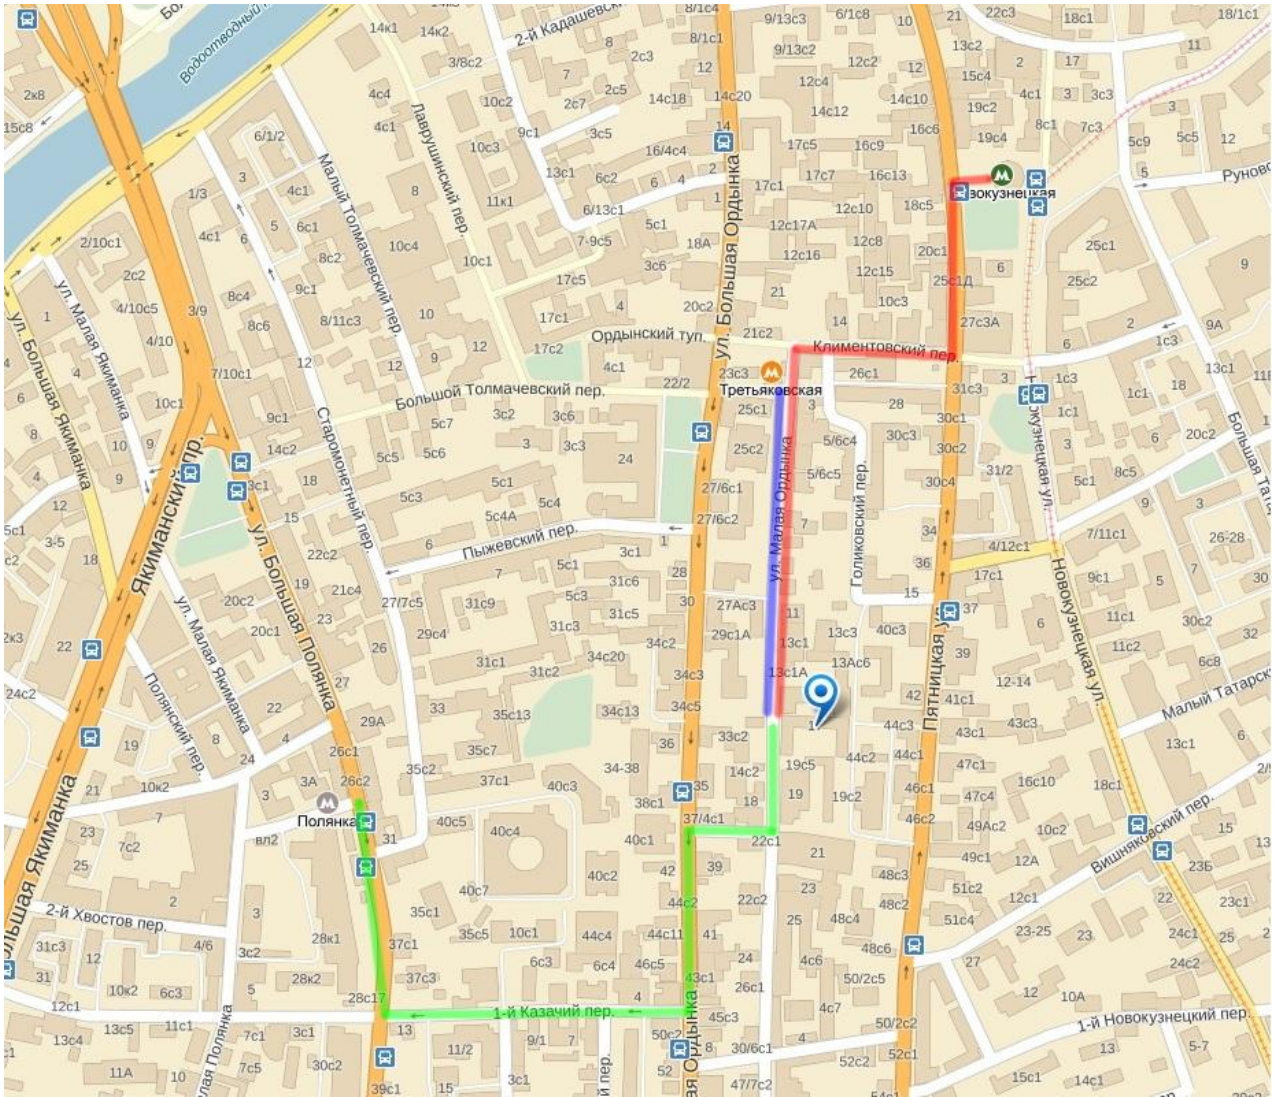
Водоотводный
2-й Кадашевский
14к1
14к2
3/8с2
8/1с4
8/1с1
9/13с3
6/1с8
10
21
22с3
18с1
18/1с1
2к8
15с8
4с4
4с1
Лаврушинский пер.
10с2
2с7
2с5
14с18
14с20
12
9/13с2
12с2
12с4
14с12
14с10
13с2
15с4
19с2
19с4
4с1
3
3с3
8с1
7с3
5с9
5с5
12
11
Руново
6/1/2
Малый Толмачевский пер.
10с3
9с1
3с5
16/4с4
17с5
16с9
16с6
Новокузнецкая
1/3
3
4с1
8
11к1
13с1
6с2
6
4
17с1
17с7
16с13
18с5
2/10с1
4с1
6
5
6с1
10с4
6/13с1
5с1
7-9с5
18А
12с17А
12с10
12с8
20с1
6
25с1
9
2с2
8с2
10с1
3с6
12с16
17с5
12с15
25с1Д
25с2
ул. Малая Якиманка
ул. Большая Якиманка
4/10с5
8с4
9с1
17с1
4
20с2
21
10с3
3/9
8с6
8/11с3
10
17с2
Ордынский туп.
21с2
14
27с3А
2
9А
1
4/10
12
9
4с1
22/2
23с3
Третьяковская
Климентовский пер.
26с1
6
1с3
7/10с1
10с1
Большой Толмачевский пер.
3с2
3с6
25с1
3
28
31с3
1с3
13с1
18
8
9с1
5с7
1с1
1с1
14с2
5с5
5с6
3
3с3
24
25с2
5/6с4
30с3
30с2
3
6
20с2
Большая Тат
Якиманский пр.
3с1
18
5с3
5с1
5с4
27/6с1
5/6с5
30с4
31/2
8с5
5с1
12
15
5с4А
27/6с2
ул. Малая Ордынка
Голиковский пер.
34
7/11с1
3
26-28
Пыжевский пер.
1
4/12с1
17с1
5с1
9с1
5
7
3-5
18
22с2
6
3с1
3с1
Старомонетный пер.
7
31с6
28
7
36
15
37
1
Новокузнецкая ул.
20с2
21с4
27/7с5
31с9
5с3
30
27Ас3
11
29с1А
13с3
40с3
11с1
30с2
32
2к3
22
20с1
23
29с4
31с3
31с5
34с2
13с1
13Ас6
39
6
11с2
6с8
Полянский пер.
ул. Малая Якиманка
26
31с1
31с2
34с20
34с3
13с1А
42
41с1
12-14
Малый Татарский
24с2
22
27
33
35с13
34с13
34с5
1
44с3
43с1
43с3
19
8
29А
36
33с2
44с2
44с1
47с1
13с1
Большая Якиманка
ул. Большая Полянка
4
26с1
35с7
37с1
34-38
14с2
19с5
16с10
18с1
21
10к2
3А
26с2
3
35с2
40с3
35
18
19
46с1
47с4
7
Полянка
38с1
19с2
49Ас2
10с2
23
31
40с5
40с4
40с1
37/4с1
22с1
46с2
Вишняковский пер.
7с2
вл2
21
49с1
12А
25
40с2
42
39
48с3
51с2
23Б
2
40с7
44с2
22с2
23
48с2
12с1
22
23с1
2-й Хвостов пер.
35с1
3
25
48с4
51с4
4/6
28к1
37с1
35с5
10с1
44с4
44с11
41
48с6
23-25
23
24с1
25
31с3
12
3с2
4с6
24
27
24с2
31
28к2
37с3
6с3
6с4
46с5
43с1
26с1
50/2с5
12
10А
10к2
6с3
28с17
5
1-й Казачий пер.
45с3
4с7
50/2с2
1-й Новокузнецкий пер.
12с1
13с5
11с1
7с1
3с1
13
50с2
4
11/2
9/1
13
5-7
13с4
7с5
30с2
30/6с1
52с2
52с1
15с1
14с1
11А
10
39с1
15
3с1
52
47/7с2
улая Полянка
пер.
ая Ордынка
ул. Большая Ордынка
Пятницкая ул.